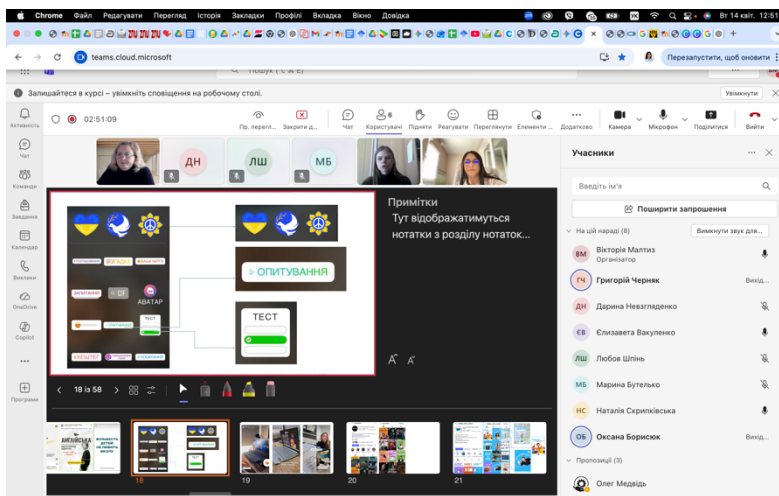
Chrome Файл Редагувати Перегляд Історія Закладки Профілі Вкладка Вікно Довідка

Вт 14 квіт. 12:51

teams.cloud.microsoft

Перезапустити, щоб оновити

Пошук (⌘ E)

Залишайтеся в курсі – увімкніть сповіщення на робочому столі.

Увімкнути

Активність

Чат

Команди

Завдання

Календар

Виклики

OneDrive

Copilot

Програми

02:51:09

Пр. перегл...

Закрити д...

Чат

Користувачі

Підняти

Реагувати

Переглянути

Елементи ...

Додатково

Камера

Мікрофон

Поділитися

Вийти

ДН

ЛШ

МБ

ОПИТУВАННЯ

ТЕСТ

АВАТАР

ТЕСТ

Примітки

Тут відображатимуться нотатки з розділу нотаток...

18 із 58

18

19

20

21

Учасники

Введіть ім'я

Поширити запрошення

На цій нараді (8)

Вимкнути звук для...

ВМ Вікторія Малтиз
Організатор

ГЧ Григорій Черняк Вихід...

ДН Дарина Невзгляденко

ЄВ Єлизавета Вакуленко

ЛШ Любов Шпінь

МБ Марина Бутелько

НС Наталія Скрипківська

ОБ Оксана Борисюк Вихід...

Пропозиції (3)

Олег Медвідь